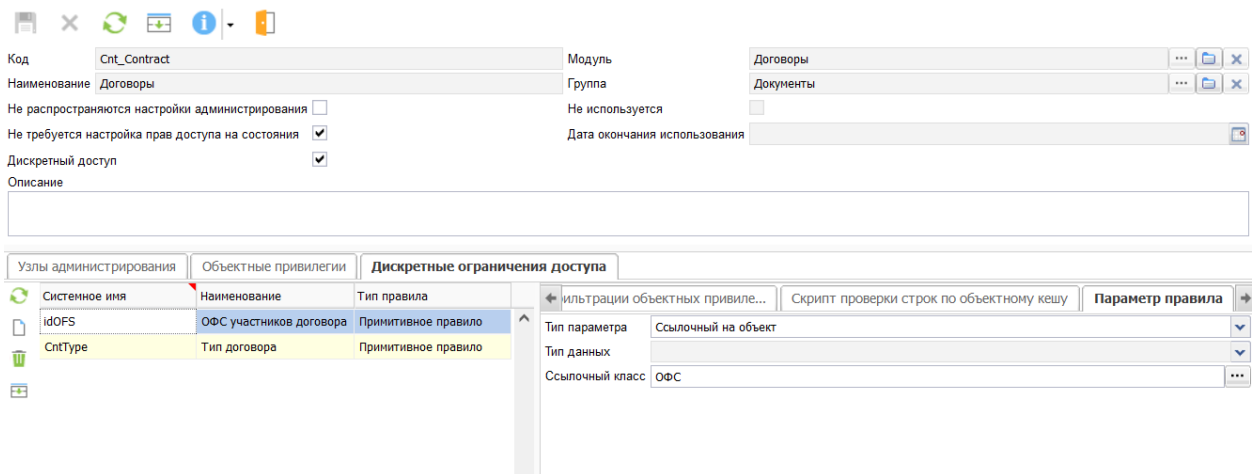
Код Cnt_Contract
Модуль Договоры
Наименование Договоры
Группа Документы
Не распространяются настройки администрирования
Не используется
Не требуется настройка прав доступа на состояния
Дата окончания использования
Дискретный доступ
Описание

Узлы администрирования | Объектные привилегии | Дискретные ограничения доступа

| Системное имя | Наименование | Тип правила |
|---|---|---|
| idOFS | ОФС участников договора | Примитивное правило |
| CntType | Тип договора | Примитивное правило |

ильтрации объектных привиле... | Скрипт проверки строк по объектному кешу | Параметр правила

Тип параметра Ссылочный на объект
Тип данных
Ссылочный класс ОФС